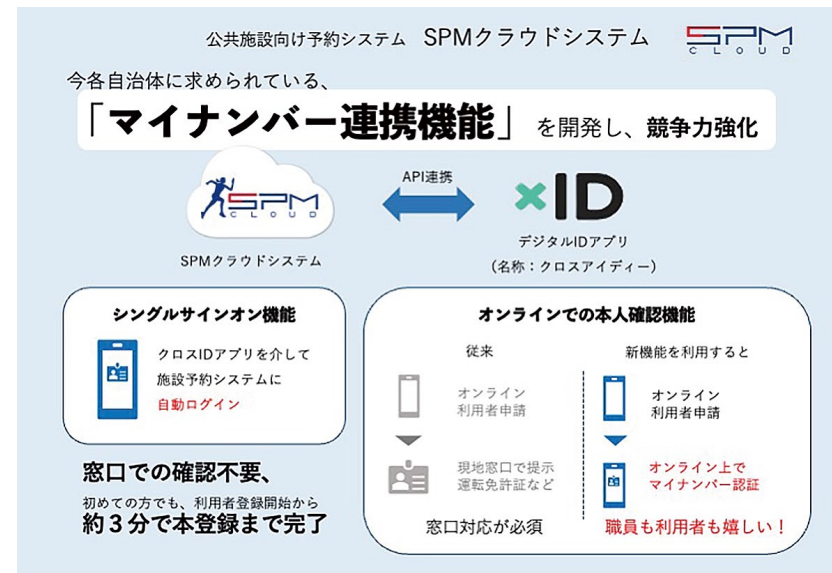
公共施設向け予約システム　SPMクラウドシステム

SPM CLOUD

今各自治体に求められている、

「マイナンバー連携機能」を開発し、競争力強化

SPM CLOUD

SPMクラウドシステム

API連携

×ID

デジタルIDアプリ
（名称：クロスアイディー）

シングルサインオン機能

クロスIDアプリを介して
施設予約システムに
自動ログイン

窓口での確認不要、

初めての方でも、利用者登録開始から
約３分で本登録まで完了

オンラインでの本人確認機能

従来

オンライン
利用者申請

現地窓口で提示
運転免許証など

窓口対応が必須

新機能を利用すると

オンライン
利用者申請

オンライン上で
マイナンバー認証

職員も利用者も嬉しい！